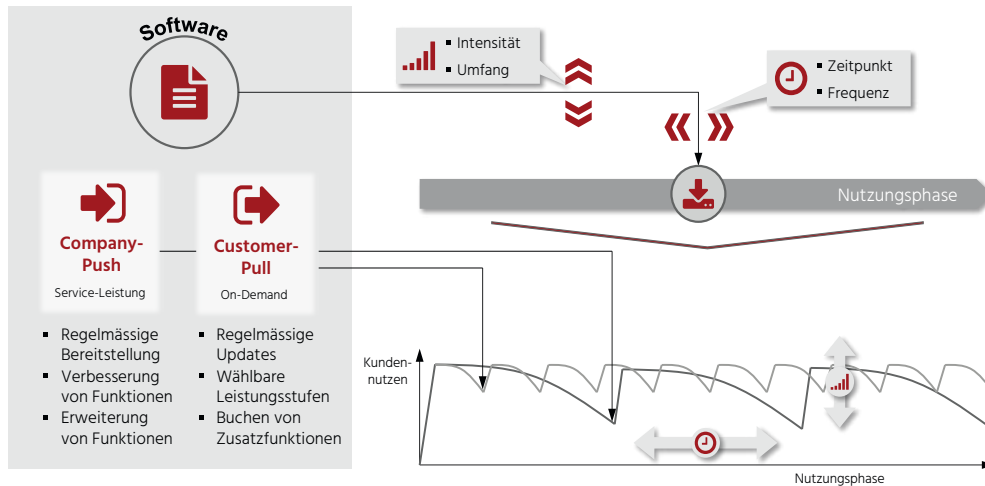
Software

Company-Push
Service-Leistung

Customer-Pull
On-Demand

- Regelmässige Bereitstellung
- Verbesserung von Funktionen
- Erweiterung von Funktionen

- Regelmässige Updates
- Wählbare Leistungsstufen
- Buchen von Zusatzfunktionen

- Intensität
- Umfang

- Zeitpunkt
- Frequenz

Nutzungsphase

Kundennutzen

Nutzungsphase